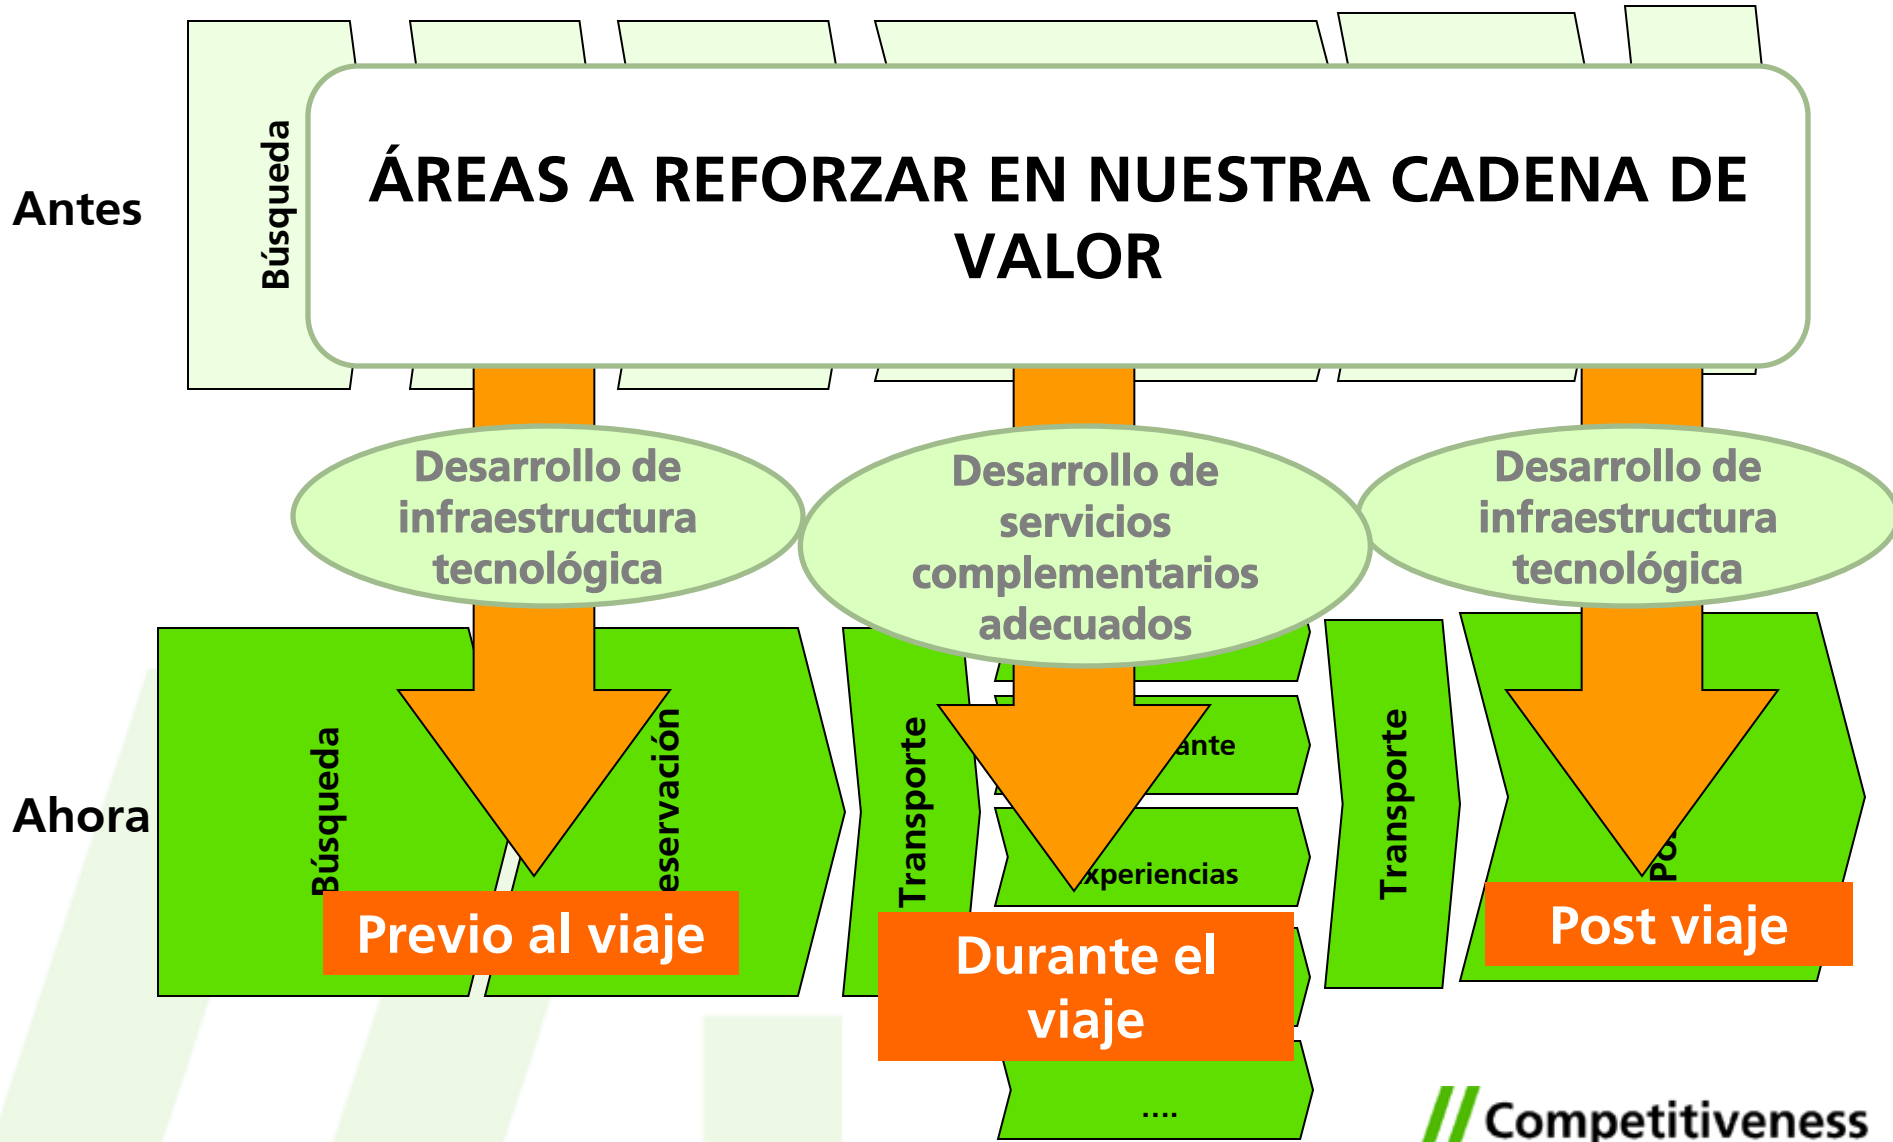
Antes

Búsqueda

ÁREAS A REFORZAR EN NUESTRA CADENA DE VALOR

Desarrollo de infraestructura tecnológica

Desarrollo de servicios complementarios adecuados

Desarrollo de infraestructura tecnológica

Ahora

Búsqueda

eservación

Transporte

ante

xperiencias

Transporte

Po

Previo al viaje

Durante el viaje

Post viaje

....

// Competitiveness